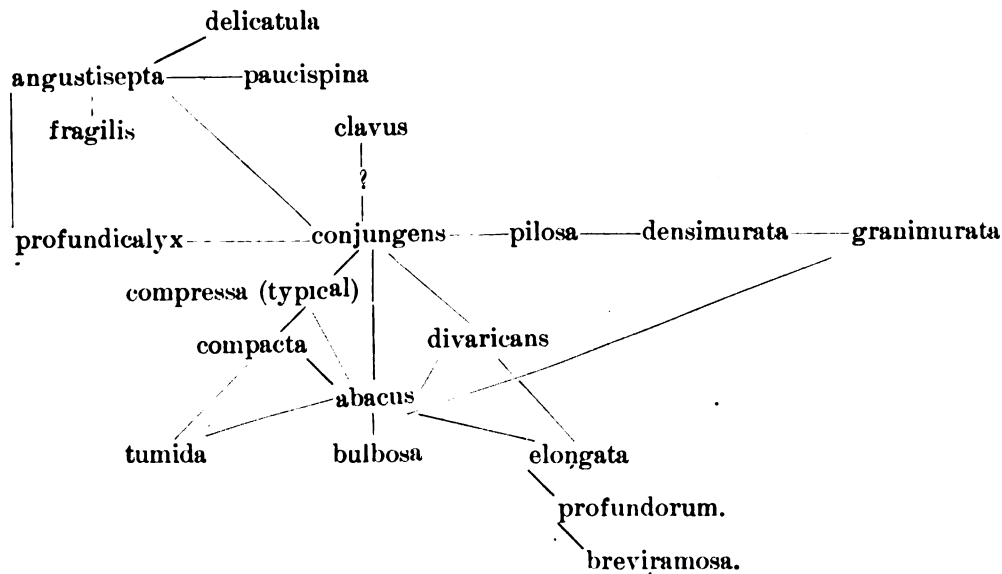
delicatula

angustisepta paucispina

fragilis

clavus

?

profundicalyx conjungens pilosa densimurata granimurata

compressa (typical)

compacta divaricans

abacus

tumida bulbosa elongata

profundorum.

breviramosa.